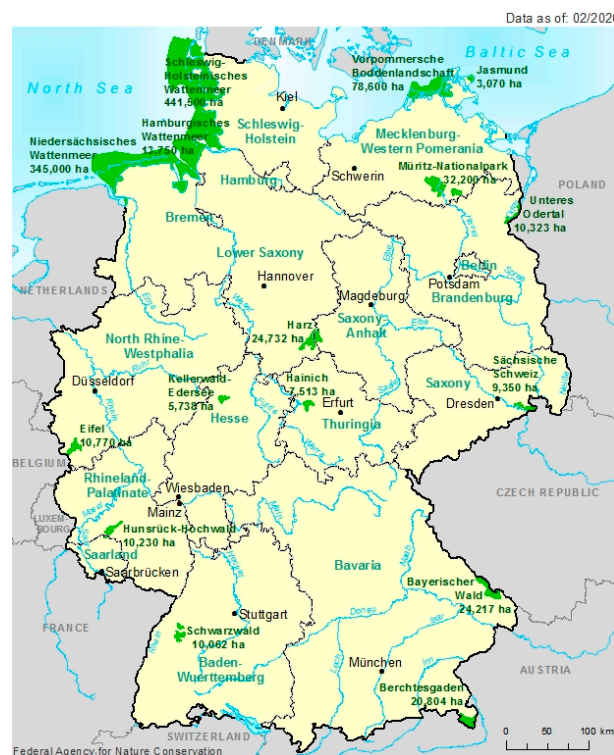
Data as of: 02/2020

North Sea

Baltic Sea

DENMARK

Schleswig-Holsteinisches Wattenmeer 441,500 ha

Vorpommersche Boddenlandschaft 78,600 ha

Jasmund 3,070 ha

Kiel

Schleswig-Holstein

Hamburgisches Wattenmeer 13,750 ha

Niedersächsisches Wattenmeer 345,000 ha

Mecklenburg-Western Pomerania

Schwerin

Hamburg

Müritz-Nationalpark 32,200 ha

POLAND

Bremen

Unteres Odertal 10,323 ha

Lower Saxony

Hannover

Berlin

Potsdam

Brandenburg

NETHERLANDS

Magdeburg

Harz 24,732 ha

Saxony-Anhalt

North Rhine-Westphalia

Sächsische Schweiz 9,350 ha

Düsseldorf

Kellerwald-Edersee 5,738 ha

Hainich 7,513 ha

Erfurt

Saxony

Dresden

Eifel 10,770 ha

Hesse

Thuringia

BELGIUM

Rhineland-Palatinate

Wiesbaden

Mainz

CZECH REPUBLIC

LUXEMBOURG

Hunsrück-Hochwald 10,230 ha

Saarland

Saarbrücken

Bavaria

Bayerischer Wald 24,217 ha

Stuttgart

FRANCE

Schwarzwald 10,062 ha

Baden-Wuerttemberg

München

AUSTRIA

Berchtesgaden 20,804 ha

SWITZERLAND

Federal Agency for Nature Conservation

0 50 100 km